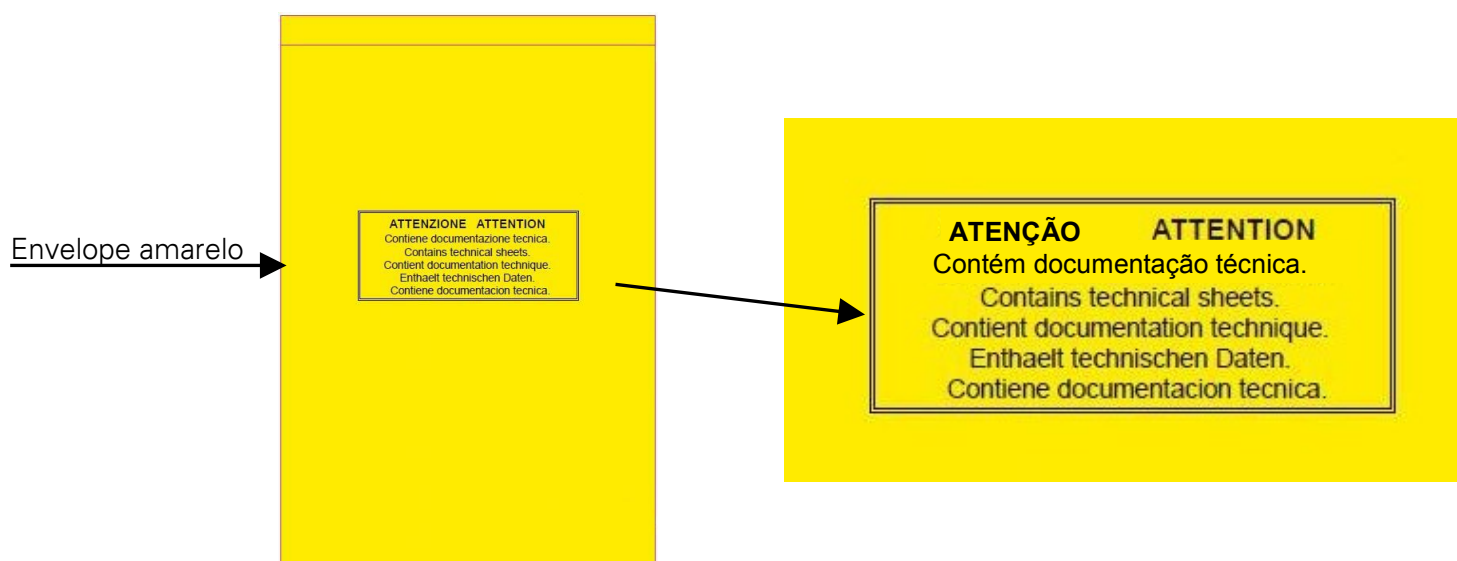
Envelope amarelo

ATTENZIONE ATTENTION
Contiene documentazione tecnica.
Contains technical sheets.
Contient documentation technique.
Enthaelt technischen Daten.
Contiene documentacion tecnica.

ATENÇÃO ATTENTION
Contém documentação técnica.
Contains technical sheets.
Contient documentation technique.
Enthaelt technischen Daten.
Contiene documentacion tecnica.